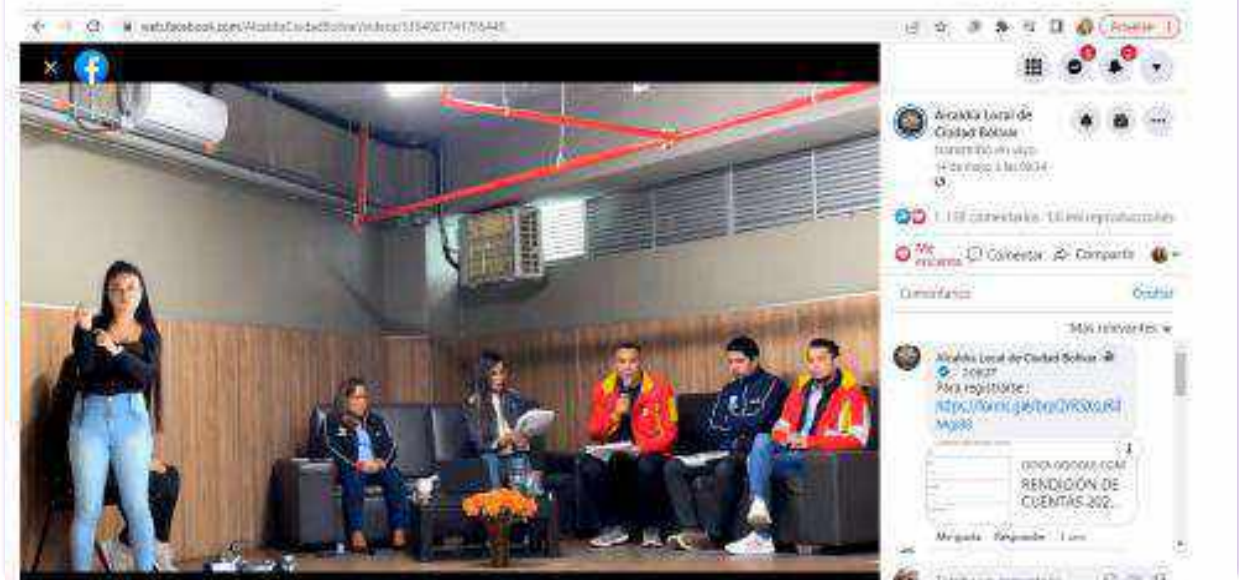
web.facebook.com/AlcaldiaCiudadBolivar/videos/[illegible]

Actualizar

Alcaldía Local de Ciudad Bolívar
transmitió en vivo.
14 de mayo a las 09:34

1.108 comentarios 1,8 mil reproducciones

Me encanta Comentar Compartir

Comentarios Ocultar

Más relevantes

Alcaldía Local de Ciudad Bolívar
Autor
Para registrarse :
https://forms.gle/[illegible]

DOCS.GOOGLE.COM
RENDICIÓN DE CUENTAS 202...

Me gusta Responder 1 sem